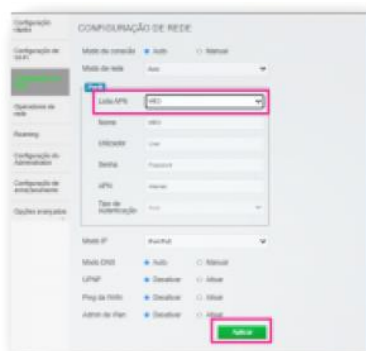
Configuração rápida

Configuração de Wi-Fi

Operadores de rede

Roaming

Configuração do Administrador

Configuração de armazenamento

Opções avançadas

CONFIGURAÇÃO DE REDE

Modo de conexão ● Auto ○ Manual

Modo de rede Auto

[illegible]

Lista APN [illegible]

Nome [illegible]

Utilizador User

Senha Password

APN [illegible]

Tipo de Autenticação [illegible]

Modo IP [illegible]

Modo DNS ● Auto ○ Manual

UPNP ● Desativar ○ Ativar

Ping da WAN ● Desativar ○ Ativar

Admin de Wan ● Desativar ○ Ativar

Aplicar